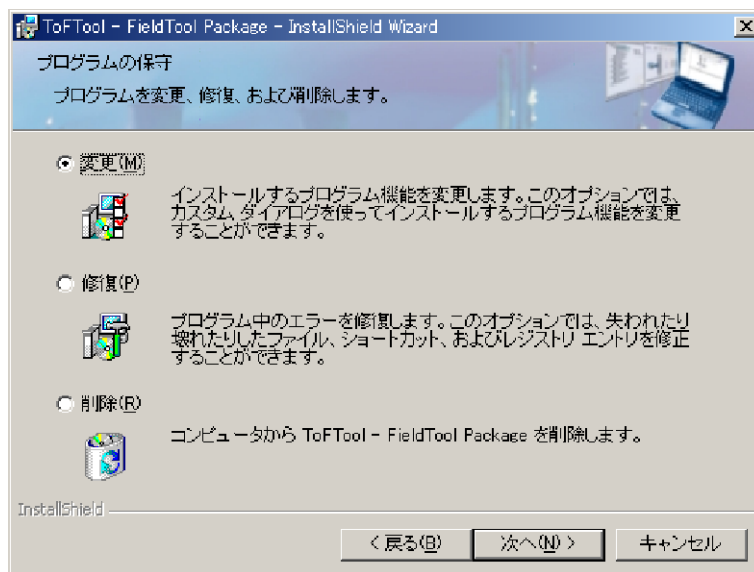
ToFTool - FieldTool Package - InstallShield Wizard

プログラムの保守

プログラムを変更、修復、および削除します。

変更(M)

インストールするプログラム機能を変更します。このオプションでは、カスタム ダイアログを使ってインストールするプログラム機能を変更することができます。

修復(P)

プログラム中のエラーを修復します。このオプションでは、失われたり壊れたりしたファイル、ショートカット、およびレジストリ エントリを修正することができます。

削除(R)

コンピュータから ToFTool - FieldTool Package を削除します。

InstallShield

< 戻る(B)

次へ(N) >

キャンセル